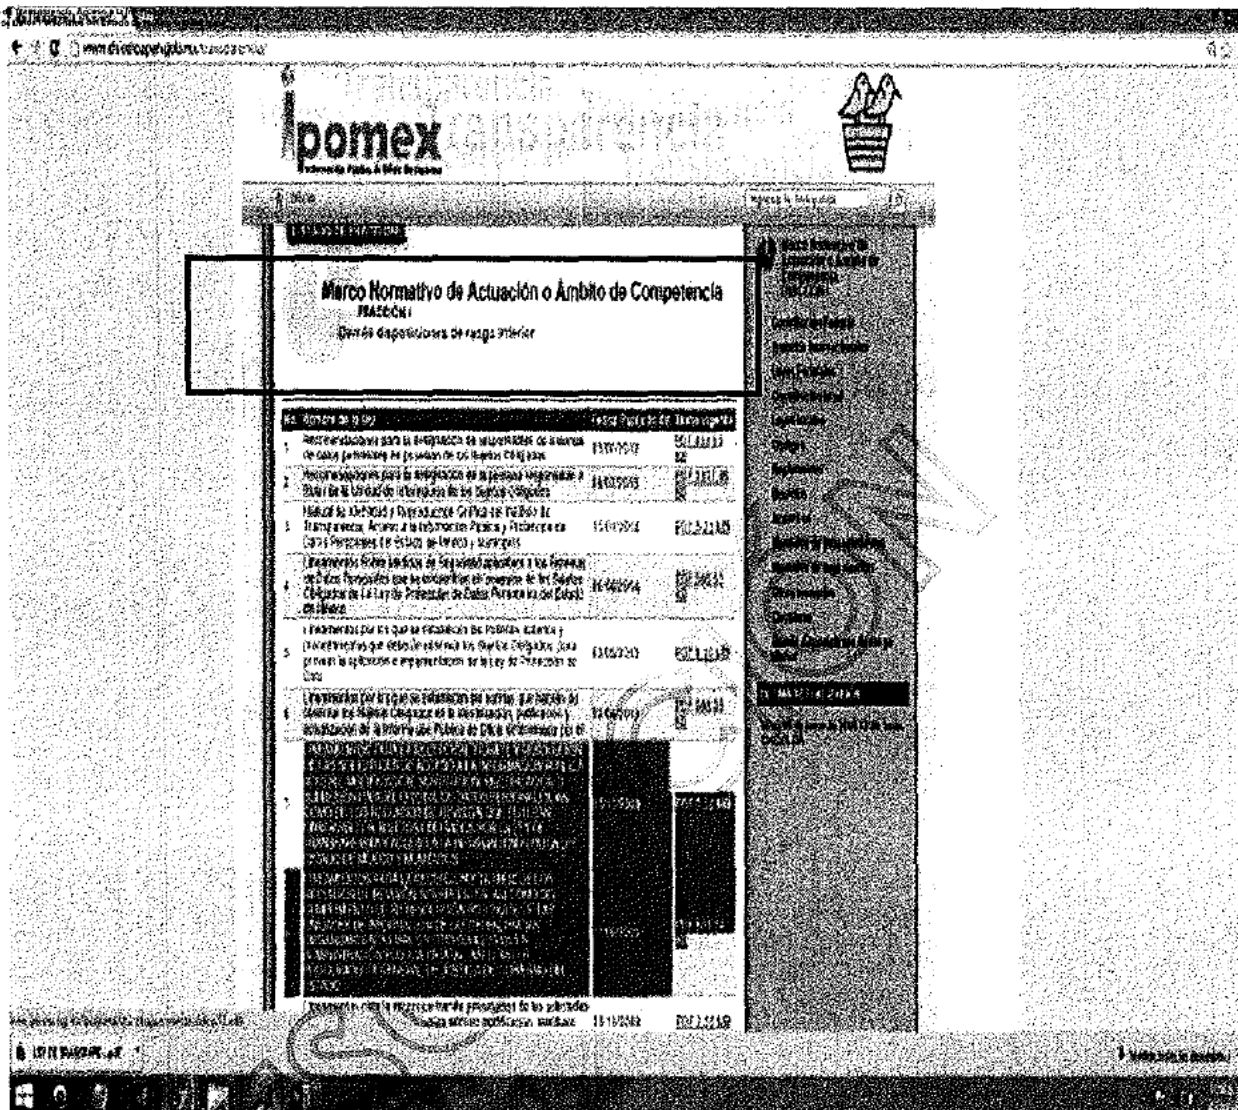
ipomex

Marco Normativo de Actuación o Ámbito de Competencia
FRACCIÓN I
Otras disposiciones de rango inferior

| No. | Nombre de la ley | Fecha Publicación | Documento |
|---|---|---|---|
| 1 | Recomendaciones para la designación de responsables de sistemas de datos personales en posesión de los Sujetos Obligados | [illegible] | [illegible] |
| 2 | Recomendaciones para la designación de la persona responsable a titular de la Unidad de Información de los Sujetos Obligados | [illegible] | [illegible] |
| 3 | Manual de Identidad y Reproducción Gráfica del Instituto de Transparencia, Acceso a la Información Pública y Protección de Datos Personales del Estado de México y Municipios | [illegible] | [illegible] |
| 4 | Lineamientos sobre Medidas de Seguridad aplicables a los Sistemas de Datos Personales que se encuentran en posesión de los Sujetos Obligados de la Ley de Protección de Datos Personales del Estado de México | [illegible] | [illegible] |
| 5 | Lineamientos por los que se establecen las políticas, criterios y procedimientos que deberán observar los Sujetos Obligados, para proveer la aplicación e implementación de la Ley de Protección de Datos | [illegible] | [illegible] |
| 6 | Lineamientos por los que se establecen las normas que habrán de observar los Sujetos Obligados en la identificación, publicación y actualización de la información Pública de Oficio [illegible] | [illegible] | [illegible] |
| 7 | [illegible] | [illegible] | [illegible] |
| | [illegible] | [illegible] | |
| | Lineamientos para la recepción, trámite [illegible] | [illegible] | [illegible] |